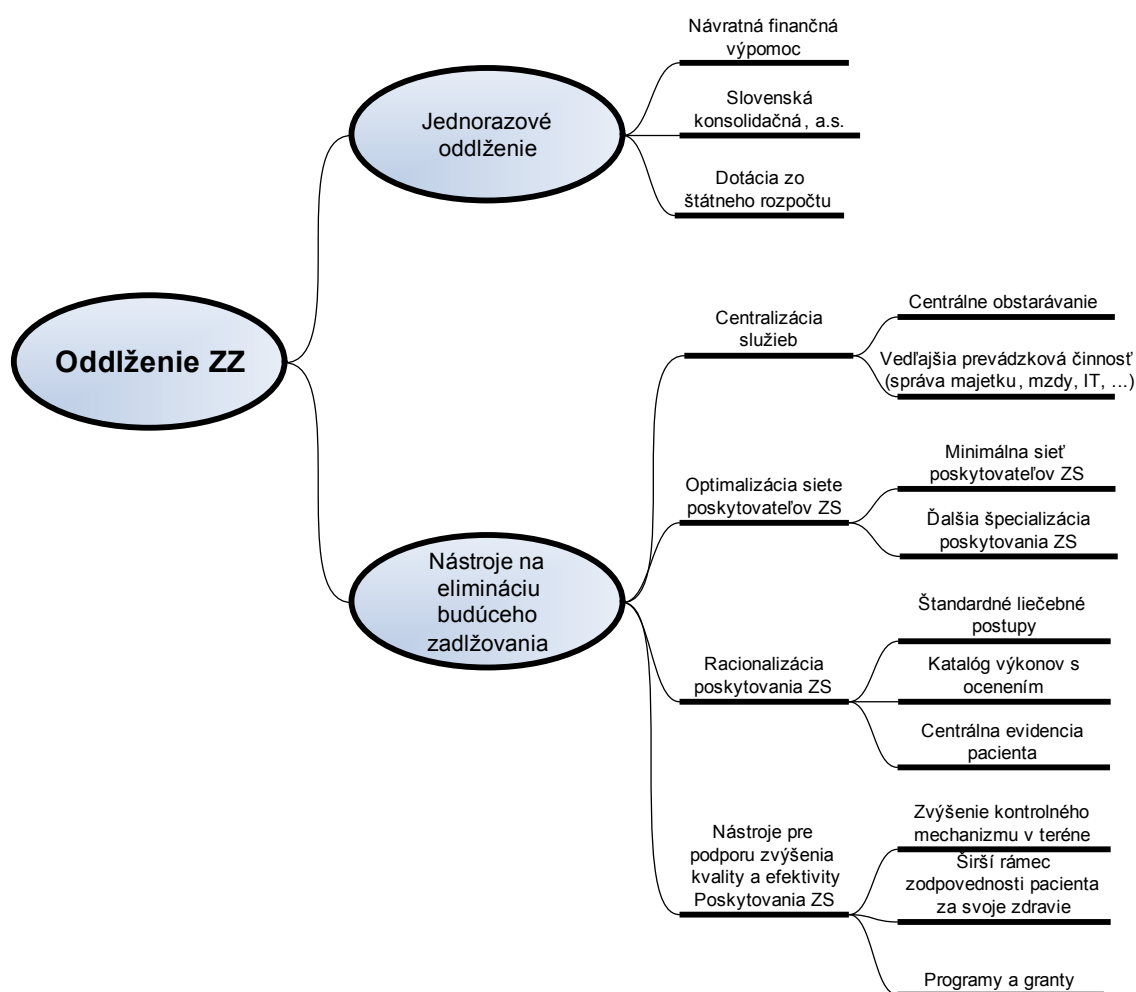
Oddlženie ZZ

Jednorazové oddlženie

Návratná finančná výpomoc

Slovenská konsolidačná, a.s.

Dotácia zo štátneho rozpočtu

Nástroje na elimináciu budúceho zadlžovania

Centralizácia služieb

Centrálne obstarávanie

Vedľajšia prevádzková činnosť (správa majetku, mzdy, IT, ...)

Optimalizácia siete poskytovateľov ZS

Minimálna sieť poskytovateľov ZS

Ďalšia špecializácia poskytovania ZS

Racionalizácia poskytovania ZS

Štandardné liečebné postupy

Katalóg výkonov s ocenením

Centrálna evidencia pacienta

Nástroje pre podporu zvýšenia kvality a efektivity Poskytovania ZS

Zvýšenie kontrolného mechanizmu v teréne

Širší rámec zodpovednosti pacienta za svoje zdravie

Programy a granty